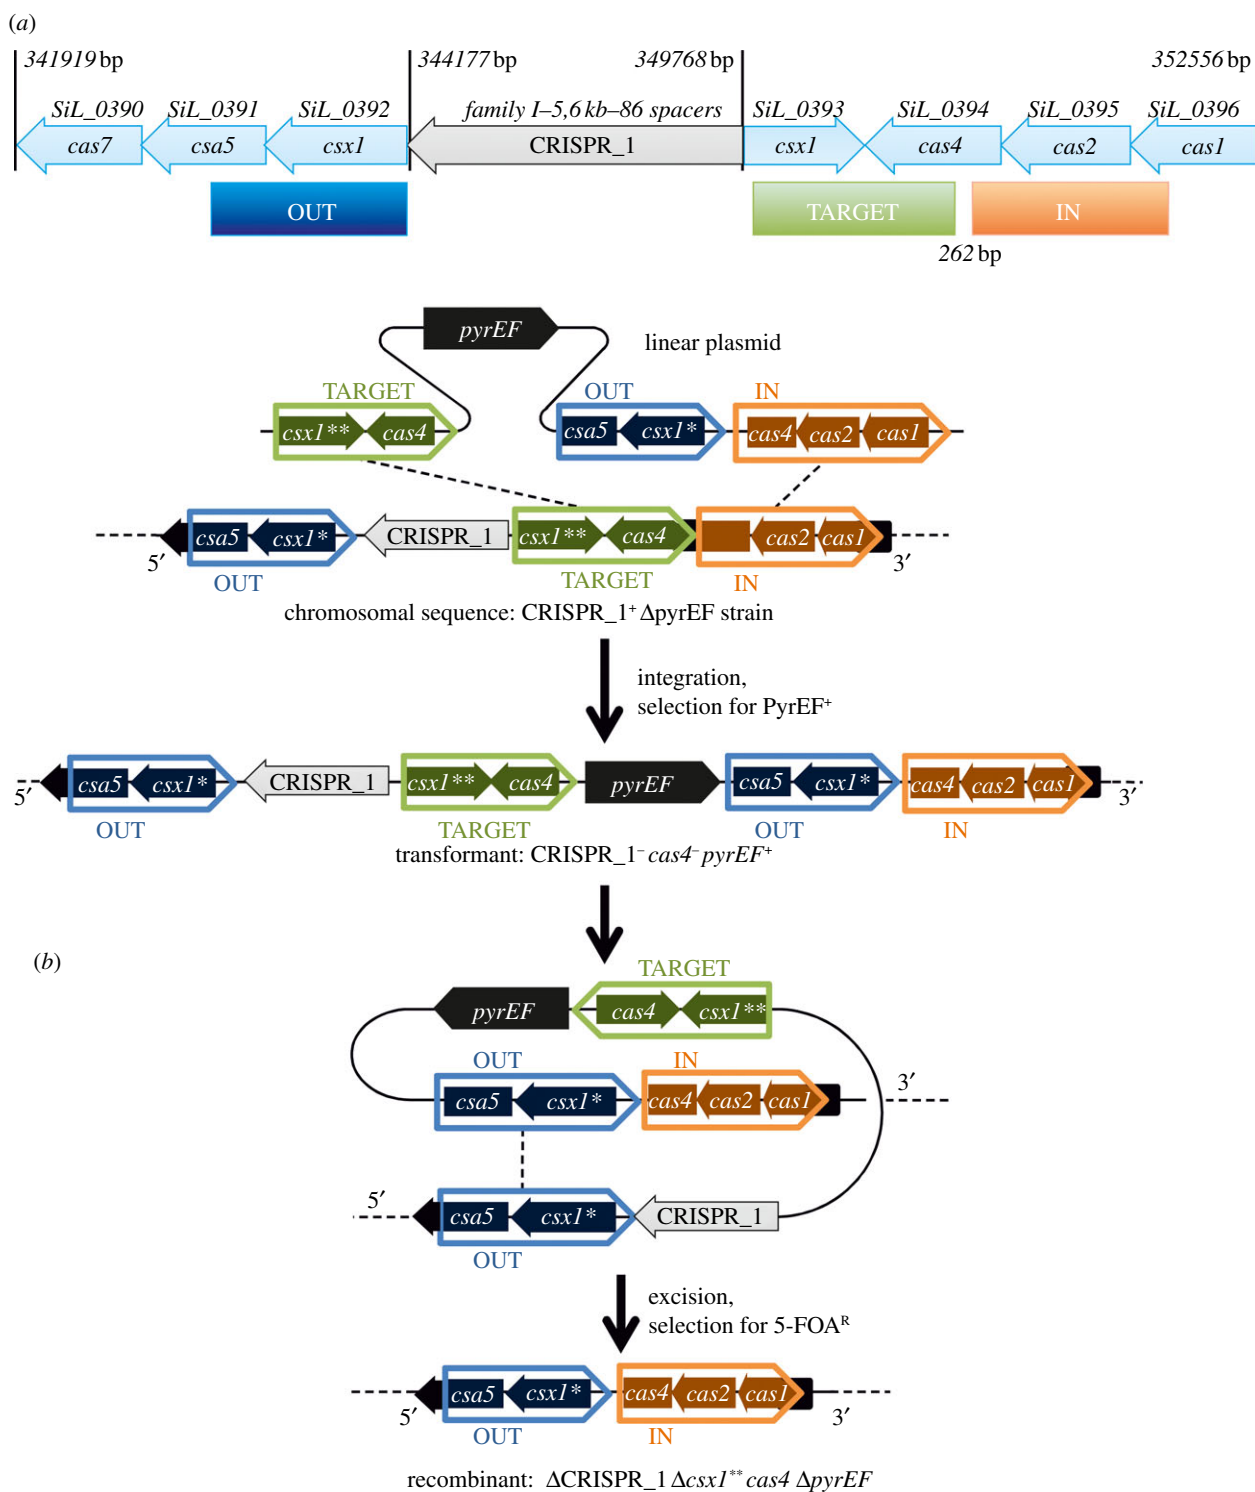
(a)

341919 bp

344177 bp

349768 bp

352556 bp

SiL_0390 cas7

SiL_0391 csa5

SiL_0392 csx1

family I–5,6 kb–86 spacers CRISPR_1

SiL_0393 csx1

SiL_0394 cas4

SiL_0395 cas2

SiL_0396 cas1

OUT

TARGET

IN

262 bp

pyrEF

linear plasmid

TARGET

csx1** cas4

OUT

csa5 csx1*

IN

cas4 cas2 cas1

csa5 csx1* CRISPR_1 csx1** cas4 cas2 cas1

5′ 3′

OUT TARGET IN

chromosomal sequence: CRISPR_1$^+$ ΔpyrEF strain

integration, selection for PyrEF$^+$

5′ csa5 csx1* CRISPR_1 csx1** cas4 pyrEF csa5 csx1* cas4 cas2 cas1 3′

OUT TARGET OUT IN

transformant: CRISPR_1$^-$ cas4$^-$ pyrEF$^+$

(b)

TARGET

pyrEF cas4 csx1**

OUT IN

csa5 csx1* cas4 cas2 cas1

3′

5′

csa5 csx1* CRISPR_1

OUT

excision, selection for 5-FOA$^R$

csa5 csx1* cas4 cas2 cas1

5′ 3′

OUT IN

recombinant: ΔCRISPR_1 Δcsx1$^{**}$ cas4 ΔpyrEF